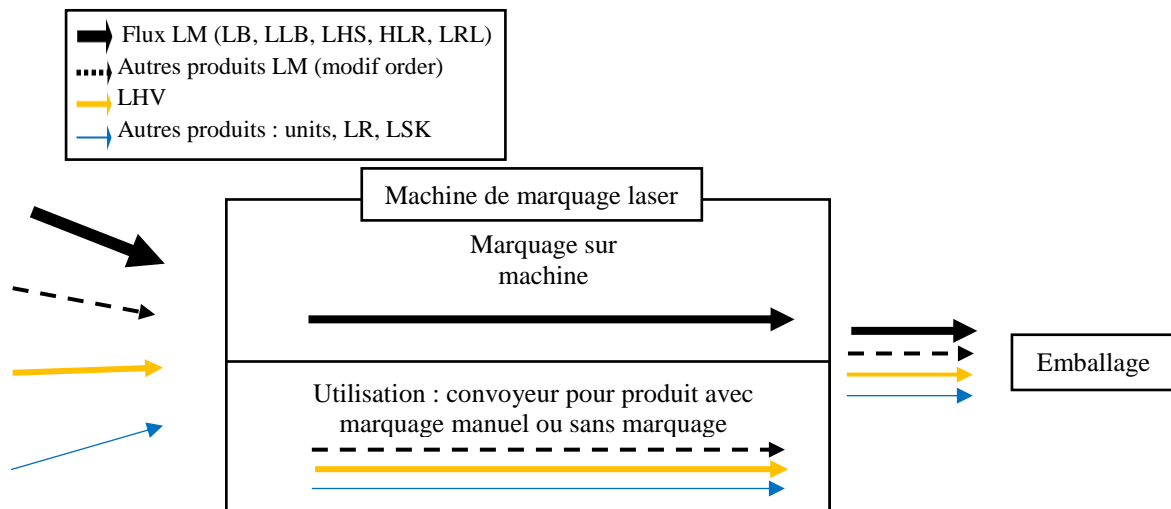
Flux LM (LB, LLB, LHS, HLR, LRL)
Autres produits LM (modif order)
LHV
Autres produits : units, LR, LSK

Machine de marquage laser

Marquage sur machine

Utilisation : convoyeur pour produit avec marquage manuel ou sans marquage

Emballage